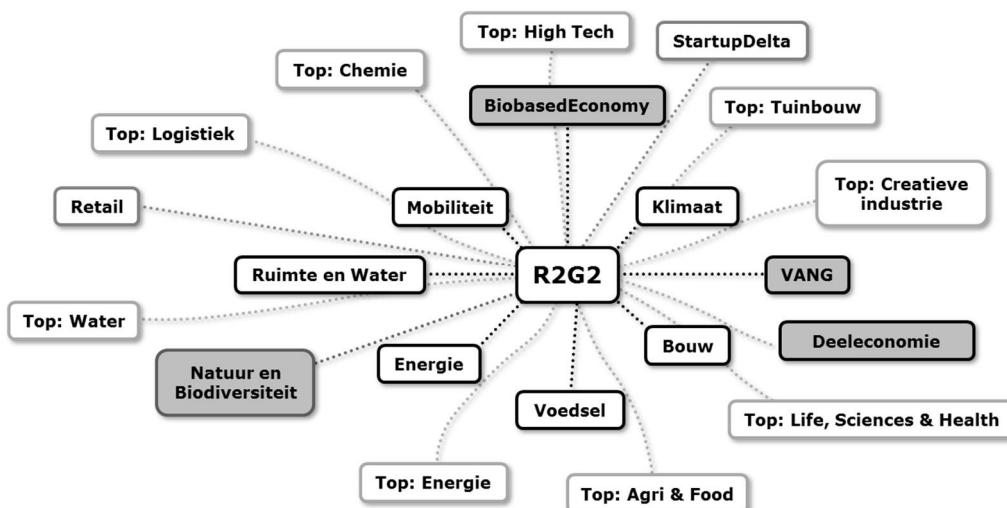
Top: High Tech

StartupDelta

Top: Chemie

BiobasedEconomy

Top: Tuinbouw

Top: Logistiek

Top: Creatieve industrie

Retail

Mobiliteit

Klimaat

Ruimte en Water

R2G2

VANG

Top: Water

Deeleconomie

Bouw

Natuur en Biodiversiteit

Energie

Voedsel

Top: Life, Sciences & Health

Top: Energie

Top: Agri & Food